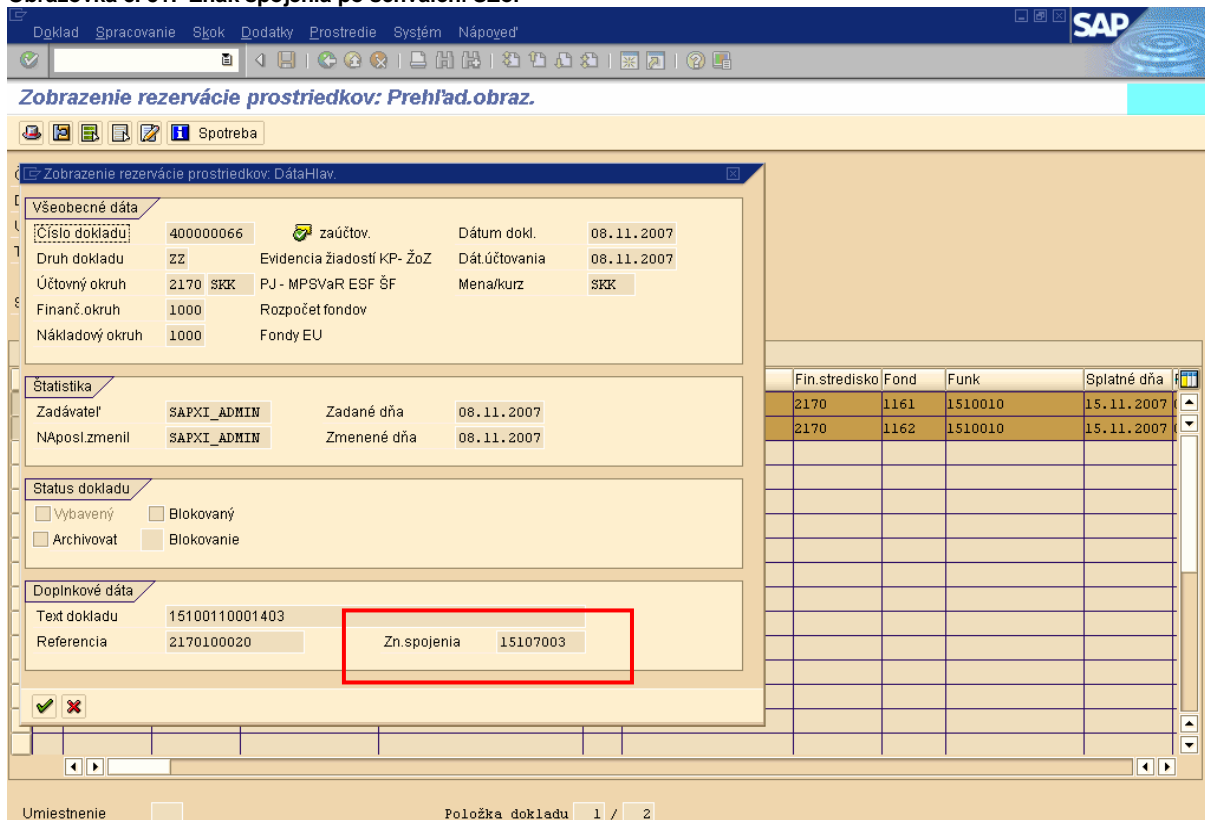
Obrazovka č. 31: Znak spojenia po schválení ŽoZ

Doklad Spracovanie Skok Dodatky Prostredie Systém Nápoveď

SAP

Zobrazenie rezervácie prostriedkov: Prehľad.obraz.

Spotreba

Zobrazenie rezervácie prostriedkov: DátaHlav.

Všeobecné dáta

| | | | |
|---|---|---|---|
| Číslo dokladu | 400000066 | zaúčtov. | Dátum dokl. | 08.11.2007 |
| Druh dokladu | ZZ | Evidencia žiadostí KP- ŽoZ | Dát.účtovania | 08.11.2007 |
| Účtovný okruh | 2170 SKK | PJ - MPSVaR ESF ŠF | Mena/kurz | SKK |
| Finanč.okruh | 1000 | Rozpočet fondov | | |
| Nákladový okruh | 1000 | Fondy EU | | |

Štatistika

| | | | |
|---|---|---|---|
| Zadávateľ | SAPXI_ADMIN | Zadané dňa | 08.11.2007 |
| NAposl.zmenil | SAPXI_ADMIN | Zmenené dňa | 08.11.2007 |

Status dokladu

Vybavený Blokovaný
Archivovat Blokovanie

Doplnkové dáta

Text dokladu 15100110001403
Referencia 2170100020 Zn.spojenia 15107003

| Fin.stredisko | Fond | Funk | Splatné dňa |
|---|---|---|---|
| 2170 | 1161 | 1510010 | 15.11.2007 |
| 2170 | 1162 | 1510010 | 15.11.2007 |

Umiestnenie

Položka dokladu 1 / 2